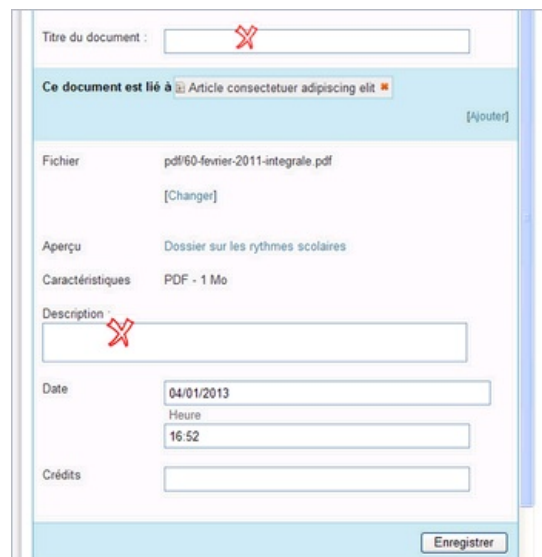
Titre du document :

Ce document est lié à Article consectetuer adipiscing elit

[Ajouter]

Fichier pdf/60-fevrier-2011-integrale.pdf

[Changer]

Aperçu Dossier sur les rythmes scolaires

Caractéristiques PDF - 1 Mo

Description

Date 04/01/2013

Heure

16:52

Crédits

Enregistrer